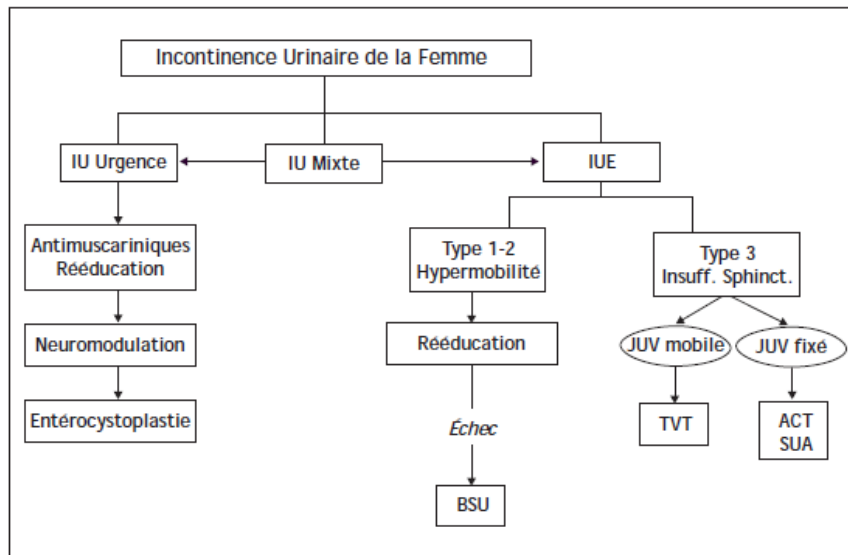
Incontinence Urinaire de la Femme

IU Urgence

IU Mixte

IUE

Antimuscariniques
Rééducation

Neuromodulation

Entérocystoplastie

Type 1-2
Hypermobilité

Rééducation

Échec

BSU

Type 3
Insuff. Sphinct.

JUV mobile

JUV fixé

TVT

ACT
SUA